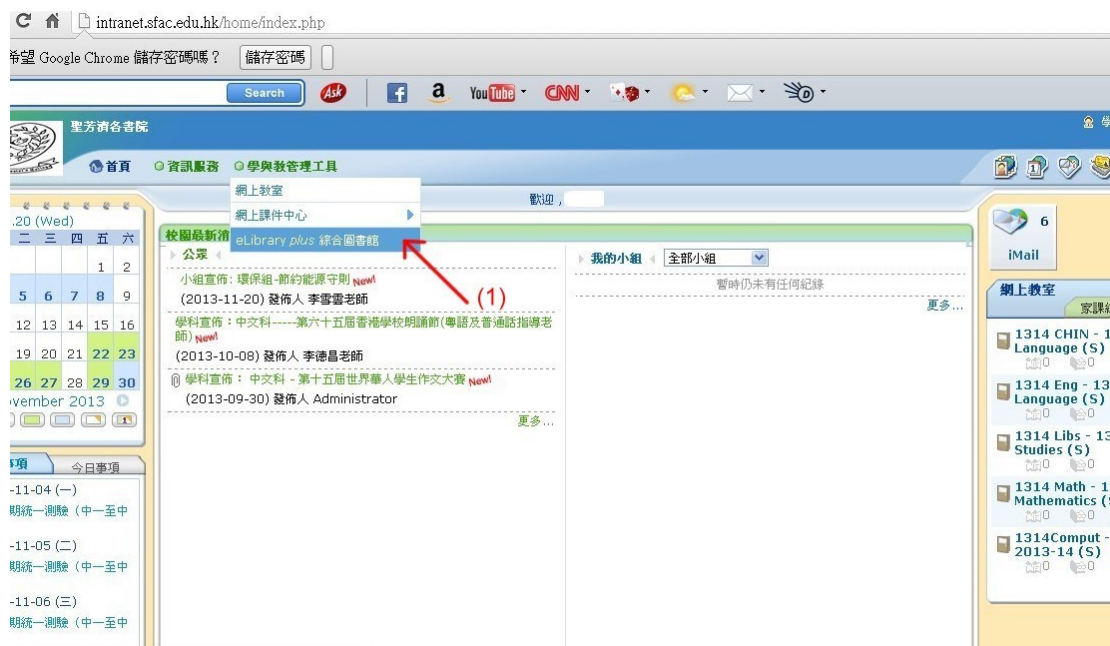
intranet.sfac.edu.hk/home/index.php

希望 Google Chrome 儲存密碼嗎？ 儲存密碼

Search

You Tube · CNN ·

聖芳濟各書院

首頁 資訊服務 學與教管理工具

網上教室
網上課件中心
eLibrary plus 綜合圖書館

歡迎，

.20 (Wed)

| 二 | 三 | 四 | 五 | 六 |
|---|---|---|---|---|
| | | | 1 | 2 |
| 5 | 6 | 7 | 8 | 9 |
| 12 | 13 | 14 | 15 | 16 |
| 19 | 20 | 21 | 22 | 23 |
| 26 | 27 | 28 | 29 | 30 |

vember 2013

事項 今日事項

-11-04 (一)
期統一測驗（中一至中

-11-05 (二)
期統一測驗（中一至中

-11-06 (三)
期統一測驗（中一至中

校園最新消

公眾

小組宣佈: 環保組-節約能源守則 New!
(2013-11-20) 發佈人 李雪雲老師

學科宣佈：中文科-----第六十五屆香港學校朗誦節(粵語及普通話指導老師) New!
(2013-10-08) 發佈人 李德昌老師

學科宣佈： 中文科 - 第十五屆世界華人學生作文大賽 New!
(2013-09-30) 發佈人 Administrator

更多...

(1)

我的小組 全部小組

暫時仍未有任何紀錄

更多...

6
iMail

網上教室
家課

1314 CHIN - 1
Language (S)
0 0

1314 Eng - 13
Language (S)
0 0

1314 Libs - 13
Studies (S)
0 0

1314 Math - 1
Mathematics (
0 0

1314Comput -
2013-14 (S)
0 0